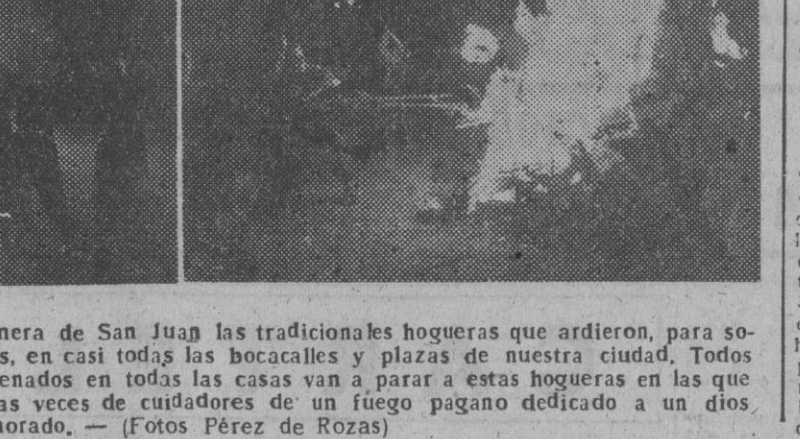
nera de San Juan las tradicionales hogueras que ardieron, para sos, en casi todas las bocacalles y plazas de nuestra ciudad. Todos enados en todas las casas van a parar a estas hogueras en las que as veces de cuidadores de un fuego pagano dedicado a un dios norado. — (Fotos Pérez de Rozas)